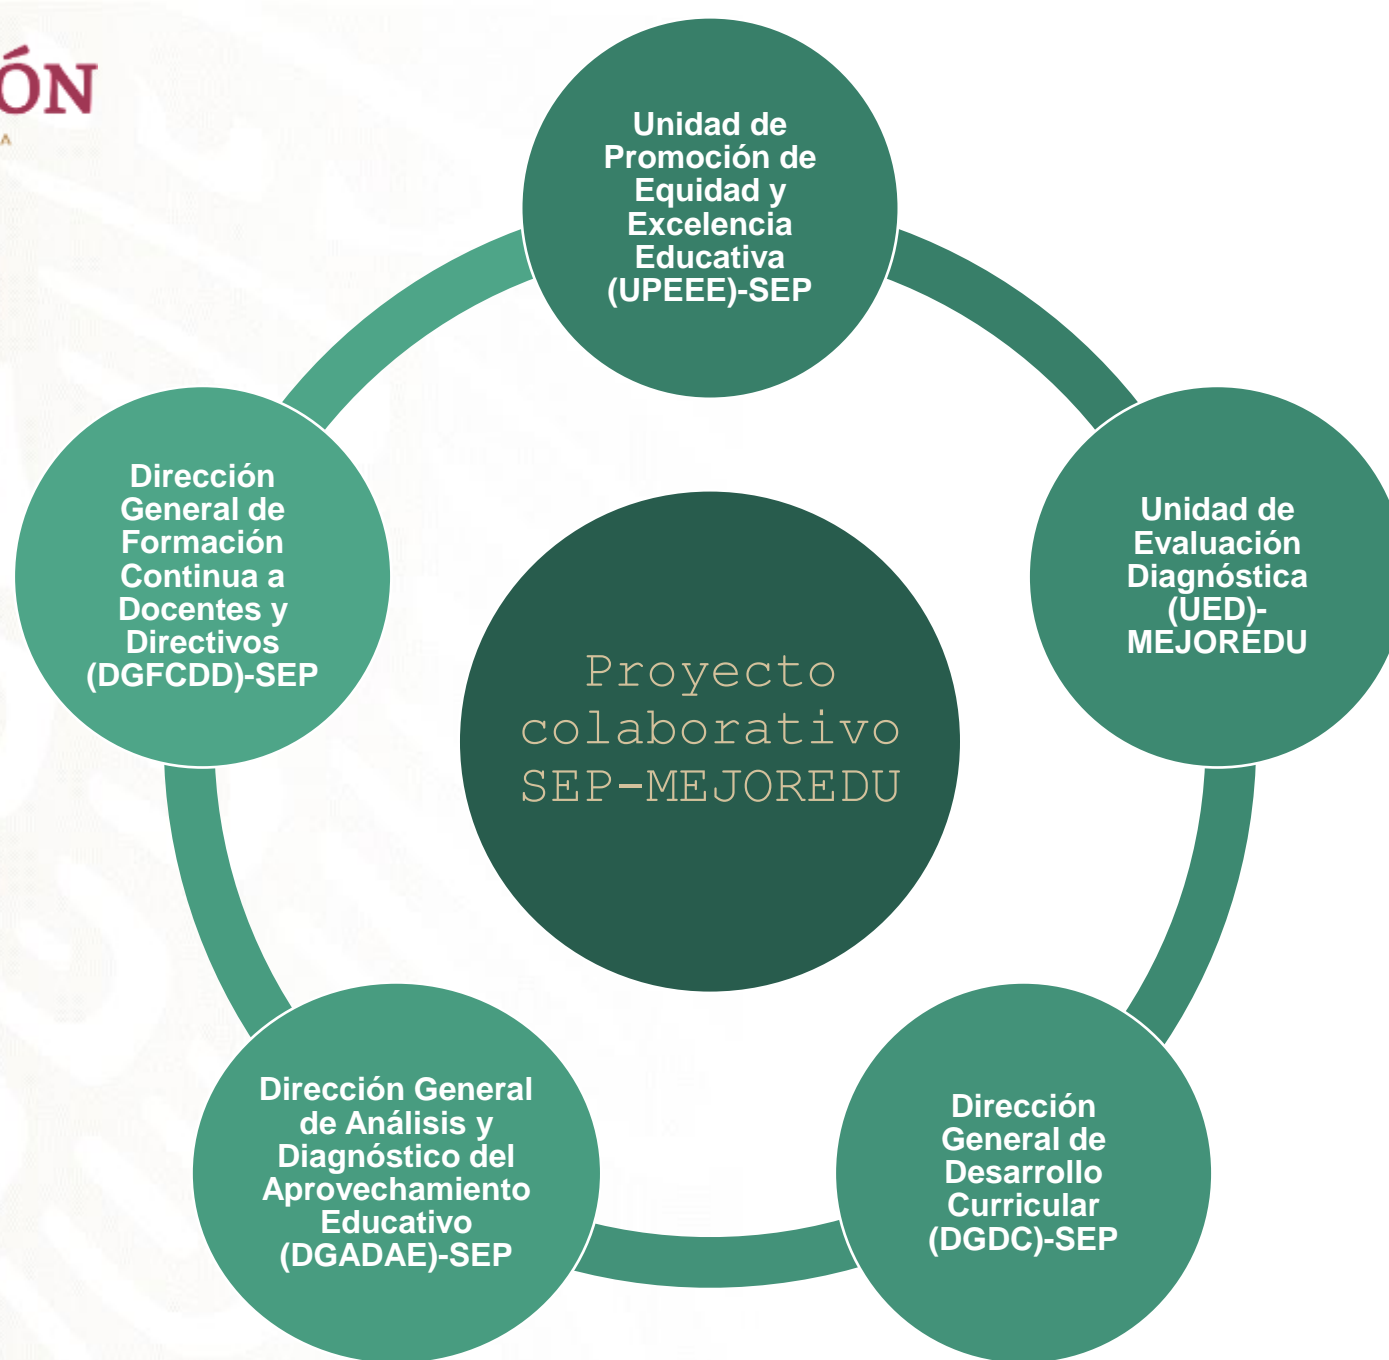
ÓN

Unidad de Promoción de Equidad y Excelencia Educativa (UPEEE)-SEP

Unidad de Evaluación Diagnóstica (UED)-MEJOREDU

Dirección General de Desarrollo Curricular (DGDC)-SEP

Dirección General de Análisis y Diagnóstico del Aprovechamiento Educativo (DGADAE)-SEP

Dirección General de Formación Continua a Docentes y Directivos (DGFCDD)-SEP

Proyecto colaborativo SEP-MEJOREDU